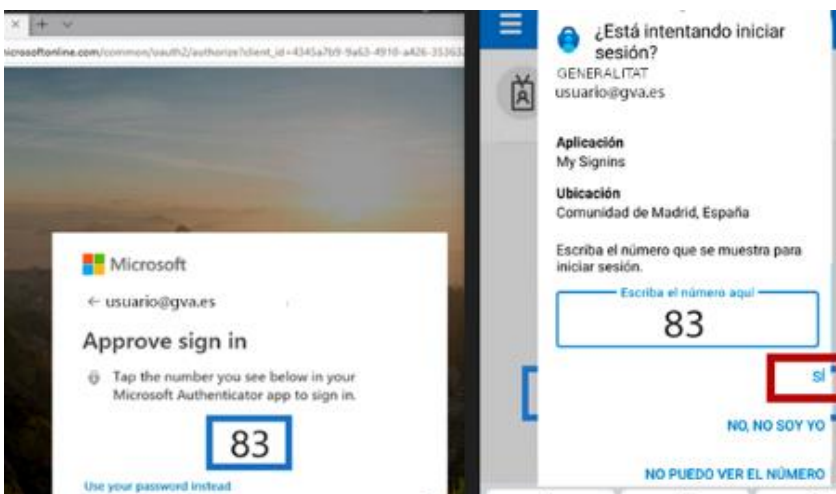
microsoftonline.com/common/oauth2/authorize?client_id=4345a7b9-9a63-4910-a426-35363

Microsoft

← usuario@gva.es

Approve sign in

Tap the number you see below in your Microsoft Authenticator app to sign in.

83

Use your password instead

¿Está intentando iniciar sesión?

GENERALITAT
usuario@gva.es

Aplicación
My Signins

Ubicación
Comunidad de Madrid, España

Escriba el número que se muestra para iniciar sesión.

Escriba el número aquí

83

SÍ

NO, NO SOY YO

NO PUEDO VER EL NÚMERO